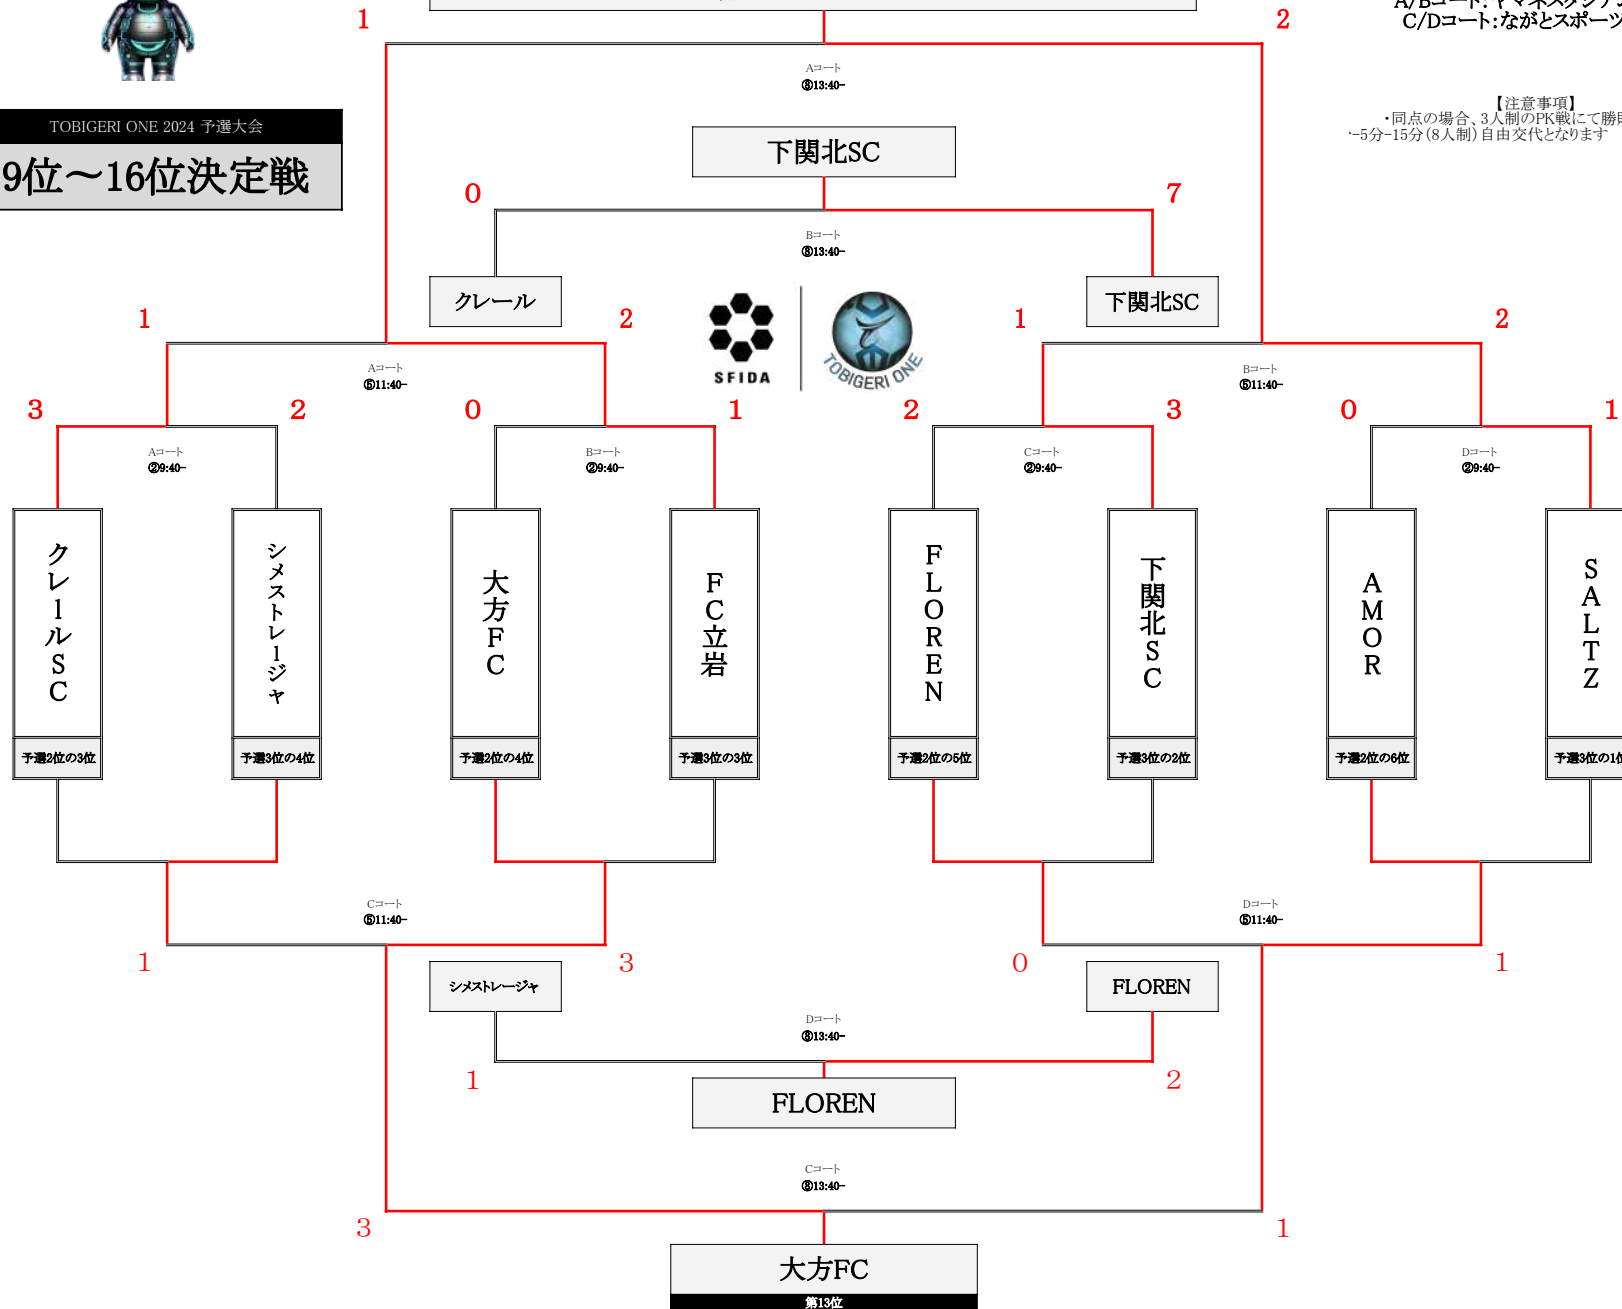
A/Bコート:ヤマネスタジア
C/Dコート:ながとスポーツ

TOBIGERI ONE 2024 予選大会
9位〜16位決定戦

【注意事項】
・同点の場合、3人制のPK戦にて勝
・5分−15分(8人制)自由交代となります

1
2
Aコート
⑧13:40−
下関北SC
0
7
Bコート
⑧13:40−
クレール
下関北SC
SFIDA
TOBIGERI ONE
1
2
1
2
Aコート
⑤11:40−
Bコート
⑤11:40−
3
2
0
1
2
3
0
1
Aコート
②9:40−
Bコート
②9:40−
Cコート
②9:40−
Dコート
②9:40−

| クレールSC | シメストレージャ | 大方FC | FC立岩 | FLOREN | 下関北SC | AMOR | SALTZ |
|---|---|---|---|---|---|---|---|
| 予選2位の3位 | 予選3位の4位 | 予選2位の4位 | 予選3位の3位 | 予選2位の5位 | 予選3位の2位 | 予選2位の6位 | 予選3位の1 |

Cコート
⑤11:40−
Dコート
⑤11:40−
1
3
0
1
シメストレージャ
FLOREN
Dコート
⑧13:40−
1
2
FLOREN
Cコート
⑧13:40−
3
1
大方FC
第13位